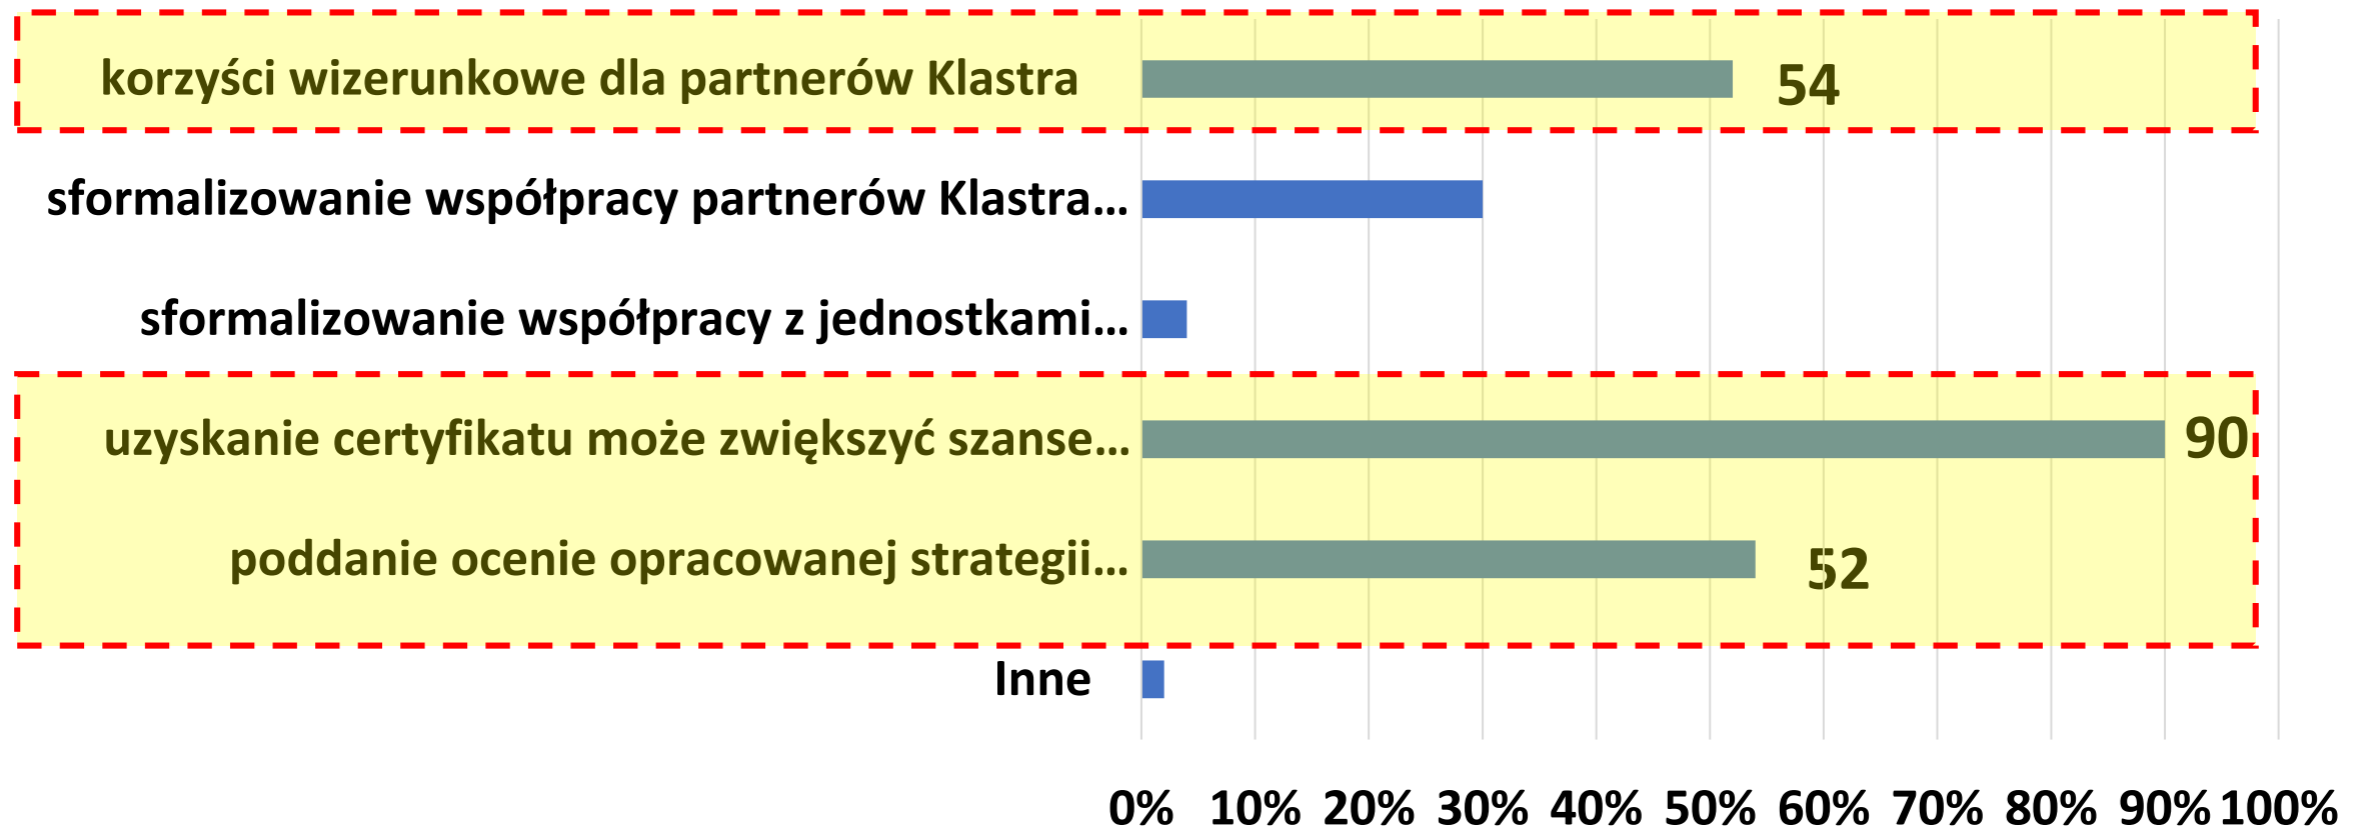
korzyści wizerunkowe dla partnerów Klastra 54

sformalizowanie współpracy partnerów Klastra...

sformalizowanie współpracy z jednostkami...

uzyskanie certyfikatu może zwiększyć szanse... 90

poddanie ocenie opracowanej strategii... 52

Inne

0% 10% 20% 30% 40% 50% 60% 70% 80% 90% 100%